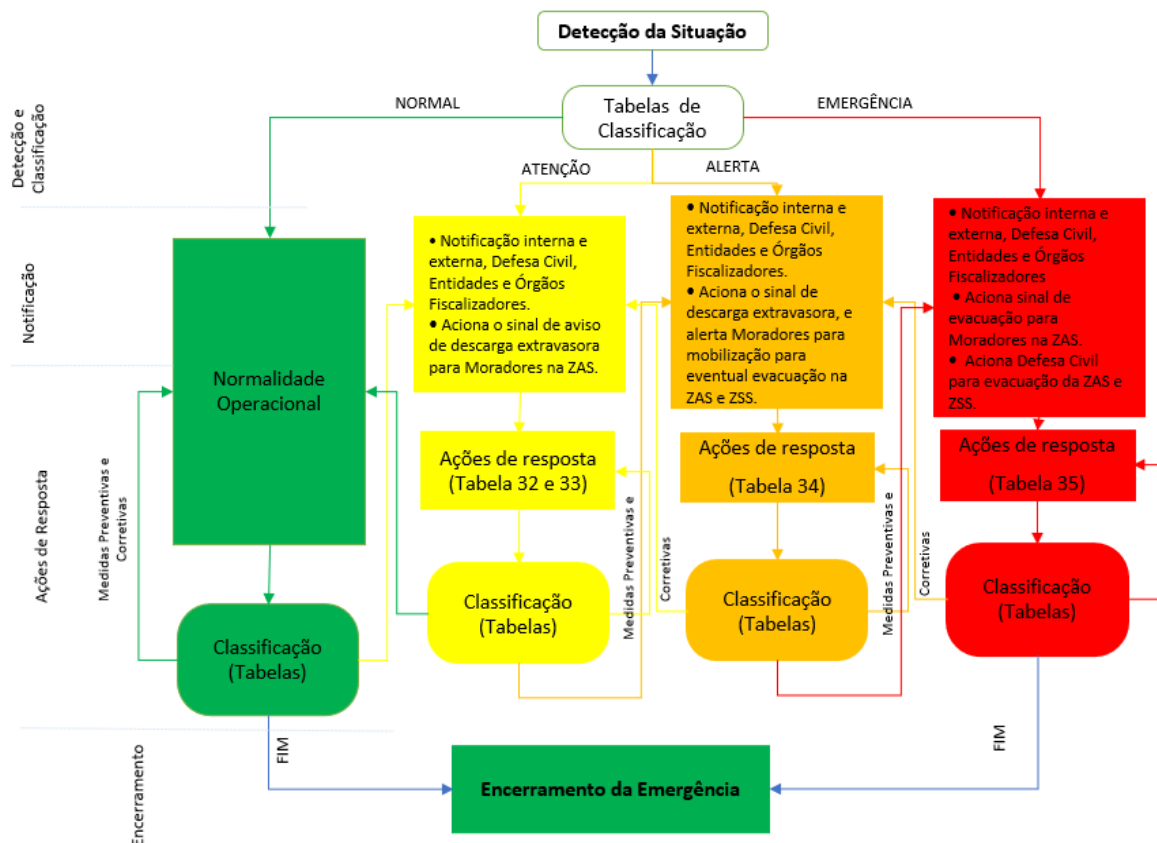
Detecção da Situação

Detecção e Classificação

Tabelas de Classificação

NORMAL

EMERGÊNCIA

ATENÇÃO

ALERTA

Notificação

• Notificação interna e externa, Defesa Civil, Entidades e Órgãos Fiscalizadores.
• Aciona o sinal de aviso de descarga extravasora para Moradores na ZAS.

• Notificação interna e externa, Defesa Civil, Entidades e Órgãos Fiscalizadores.
• Aciona o sinal de descarga extravasora, e alerta Moradores para mobilização para eventual evacuação na ZAS e ZSS.

• Notificação interna e externa, Defesa Civil, Entidades e Órgãos Fiscalizadores
• Aciona sinal de evacuação para Moradores na ZAS.
• Aciona Defesa Civil para evacuação da ZAS e ZSS.

Normalidade Operacional

Ações de Resposta

Medidas Preventivas e Corretivas

Ações de resposta (Tabela 32 e 33)

Ações de resposta (Tabela 34)

Ações de resposta (Tabela 35)

Medidas Preventivas e Corretivas

Medidas Preventivas e Corretivas

Classificação (Tabelas)

Classificação (Tabelas)

Classificação (Tabelas)

Classificação (Tabelas)

Encerramento

FIM

FIM

Encerramento da Emergência